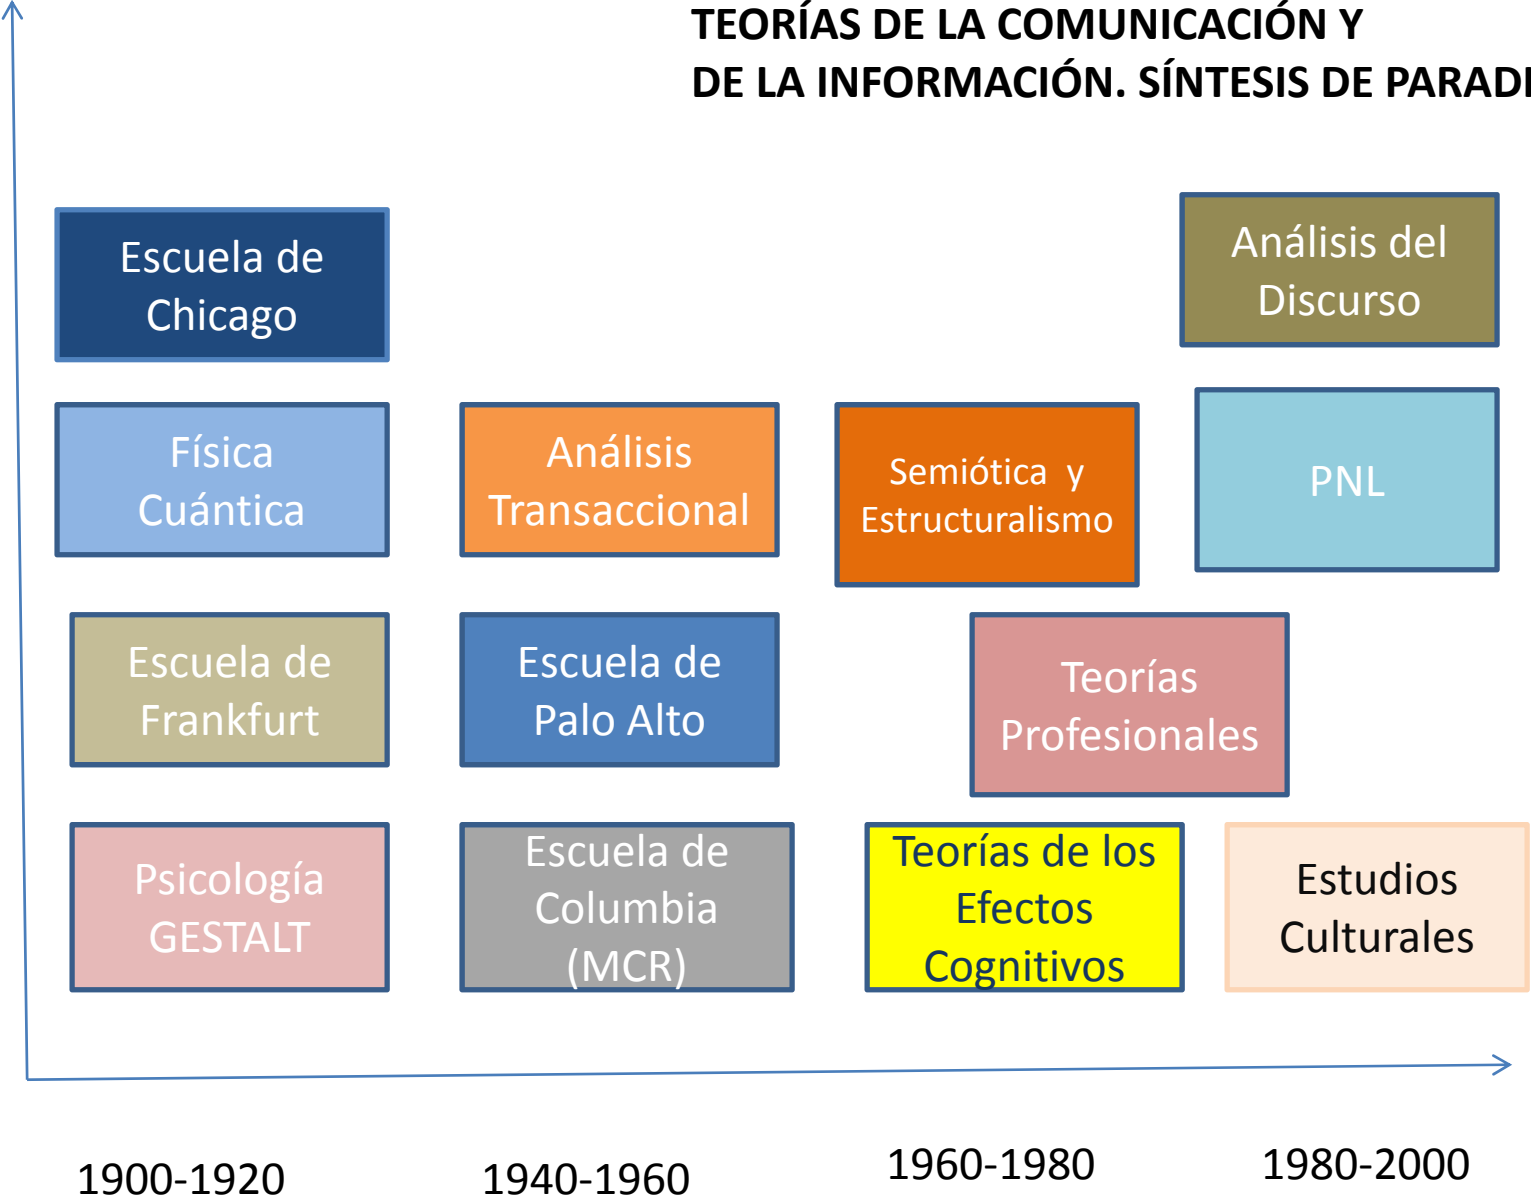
TEORÍAS DE LA COMUNICACIÓN Y
DE LA INFORMACIÓN. SÍNTESIS DE PARADI

Escuela de Chicago

Análisis del Discurso

Física Cuántica

Análisis Transaccional

Semiótica y Estructuralismo

PNL

Escuela de Frankfurt

Escuela de Palo Alto

Teorías Profesionales

Psicología GESTALT

Escuela de Columbia (MCR)

Teorías de los Efectos Cognitivos

Estudios Culturales

1900-1920

1940-1960

1960-1980

1980-2000